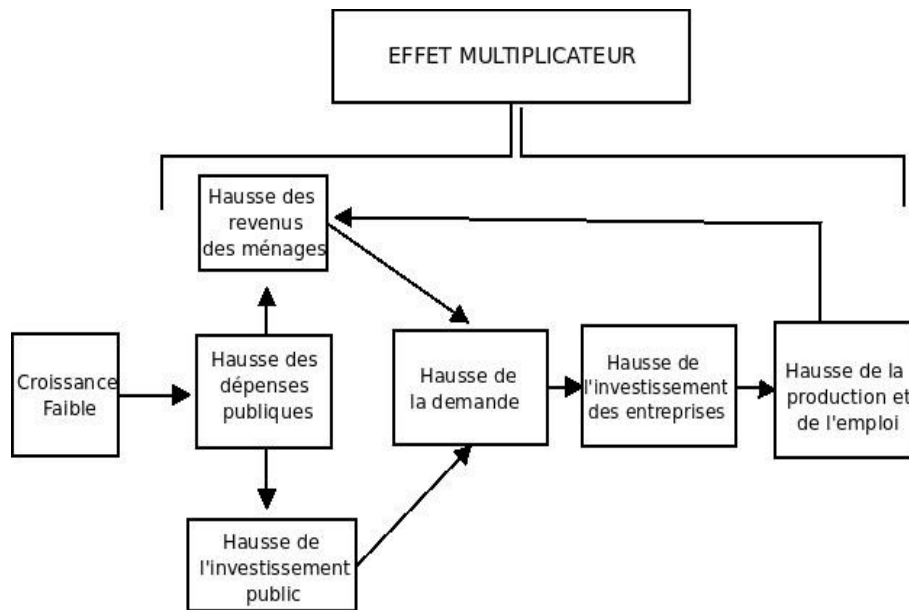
EFFET MULTIPLICATEUR

Hausse des revenus des ménages

Croissance Faible

Hausse des dépenses publiques

Hausse de l'investissement public

Hausse de la demande

Hausse de l'investissement des entreprises

Hausse de la production et de l'emploi